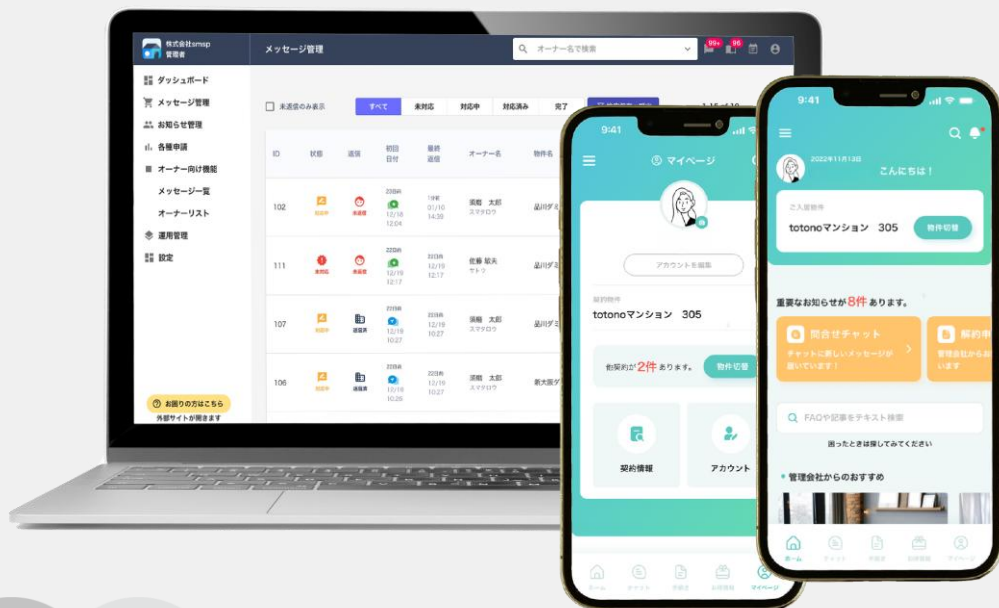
株式会社smsp
管理者

メッセージ管理

オーナー名で検索

99+
96

ダッシュボード
メッセージ管理
お知らせ管理
各種申請
オーナー向け機能
メッセージ一覧
オーナーリスト
運用管理
設定

未返信のみ表示

すべて
未対応
対応中
対応済み
完了

| ID | 状態 | 返信 | 初回日付 | 最終返信 | オーナー名 | 物件名 |
|---|---|---|---|---|---|---|
| 102 | 対応中 | 未返信 | 22日前 12/18 12:04 | 19時前 01/10 14:39 | 須藤 太郎 スマタロウ | 品川ダミ |
| 111 | 未対応 | 未返信 | 22日前 12/19 12:17 | 22日前 12/19 12:17 | 佐藤 駿夫 サトウ | 品川ダミ |
| 107 | 対応中 | 返信済 | 22日前 12/19 10:27 | 22日前 12/19 10:27 | 須藤 太郎 スマタロウ | 品川ダミ |
| 106 | 対応中 | 返信済 | 22日前 12/19 10:26 | 22日前 12/19 10:27 | 須藤 太郎 スマタロウ | 新大阪ダ |

お困りの方はこちら
外部サイトが開きます

9:41
マイページ
アカウントを編集
契約物件
totonoマンション 305
他契約が2件 あります。
物件切替
契約情報
アカウント

9:41
2022年11月13日
こんにちは！
ご入居物件
totonoマンション 305
物件切替
重要なお知らせが8件 あります。
問合せチャット
チャットに新しいメッセージが届いています！
解約申
管理会社からいます
FAQや記事をテキスト検索
困ったときは探してみてください
管理会社からのおすすめ
ホーム
チャット
手続き
お部屋情報
マイページ